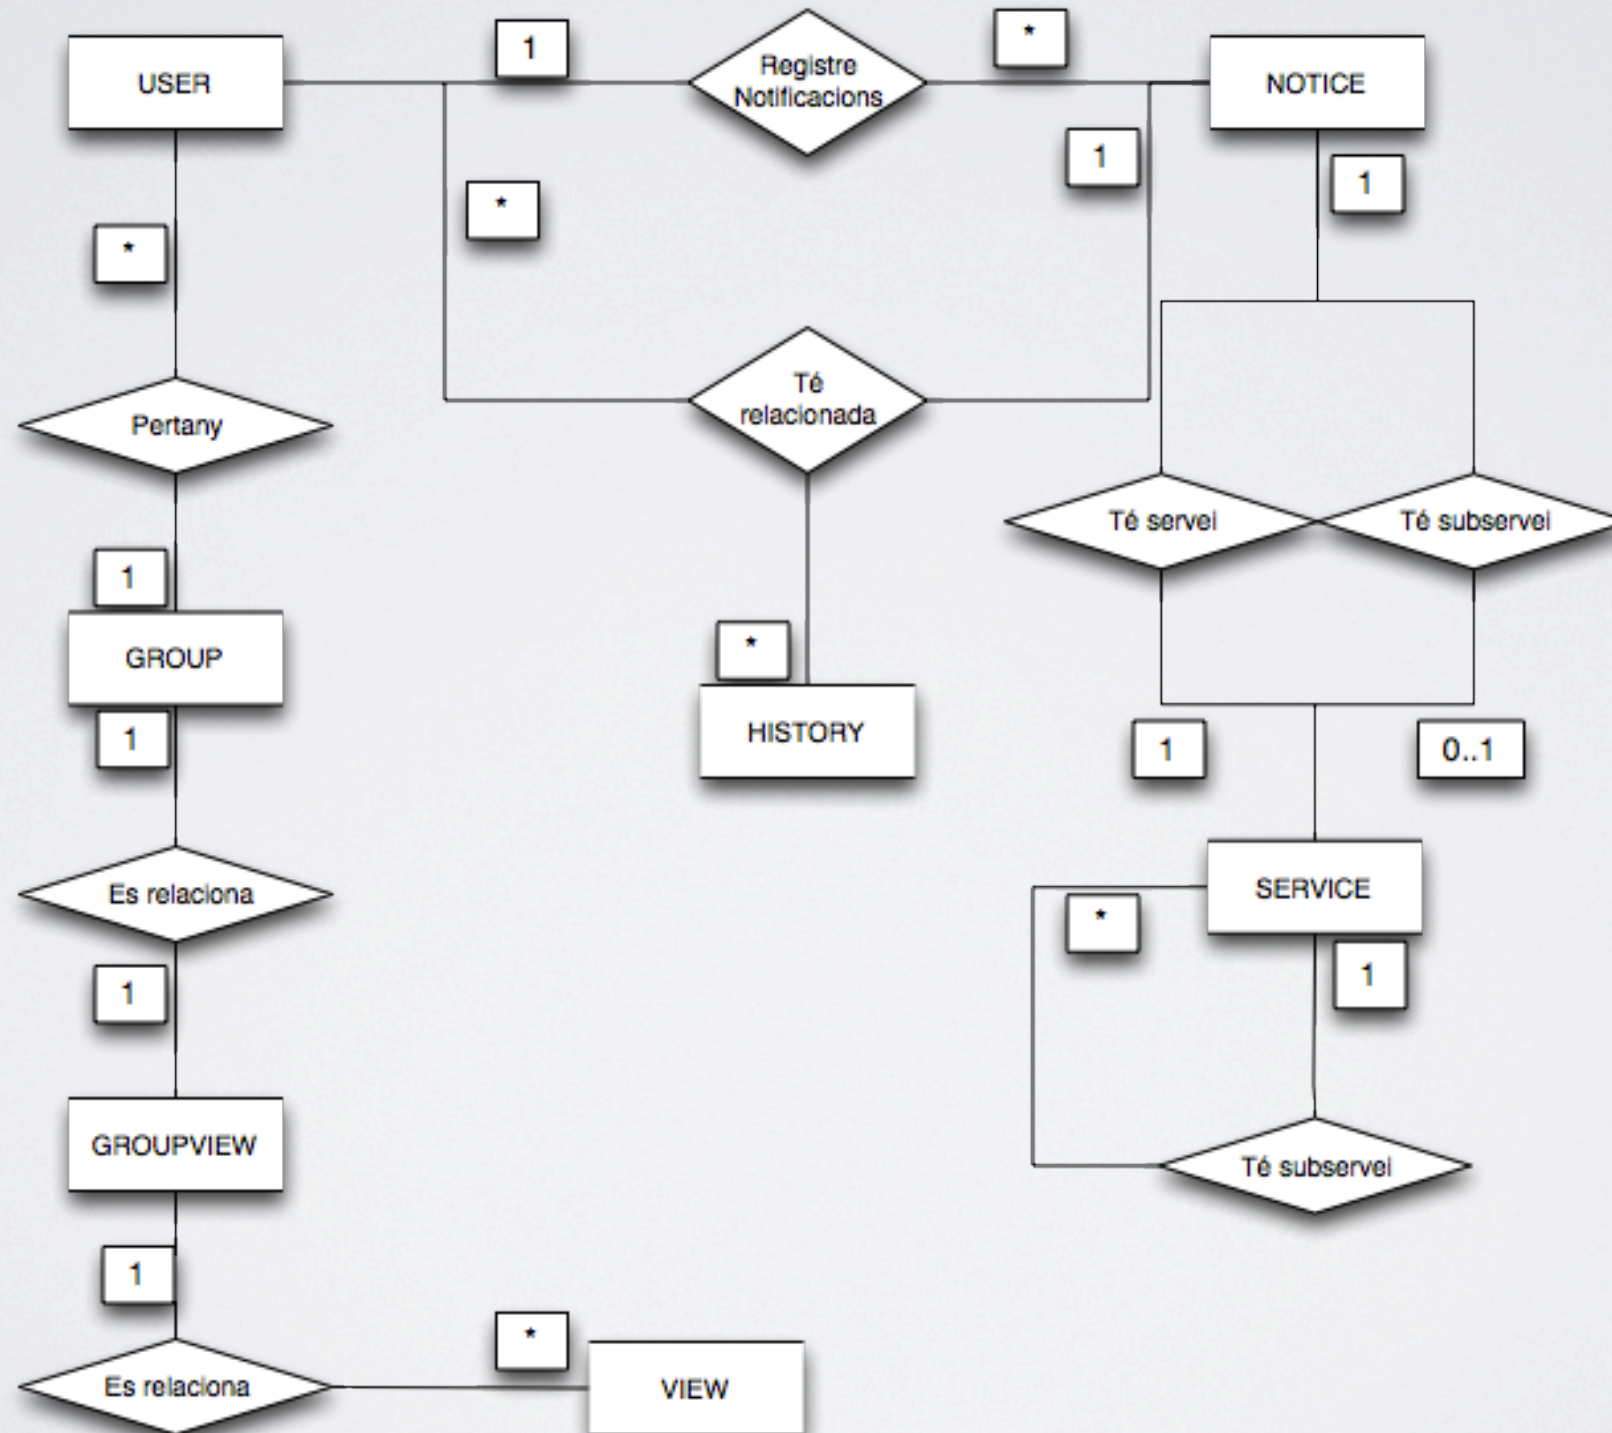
USER

1

Registre Notificacions

*

NOTICE

1

*

1

*

Pertany

Té relacionada

Té servei

Té subservei

1

GROUP

*

HISTORY

1

1

0..1

Es relaciona

SERVICE

*

1

1

GROUPVIEW

Té subservei

1

*

Es relaciona

VIEW